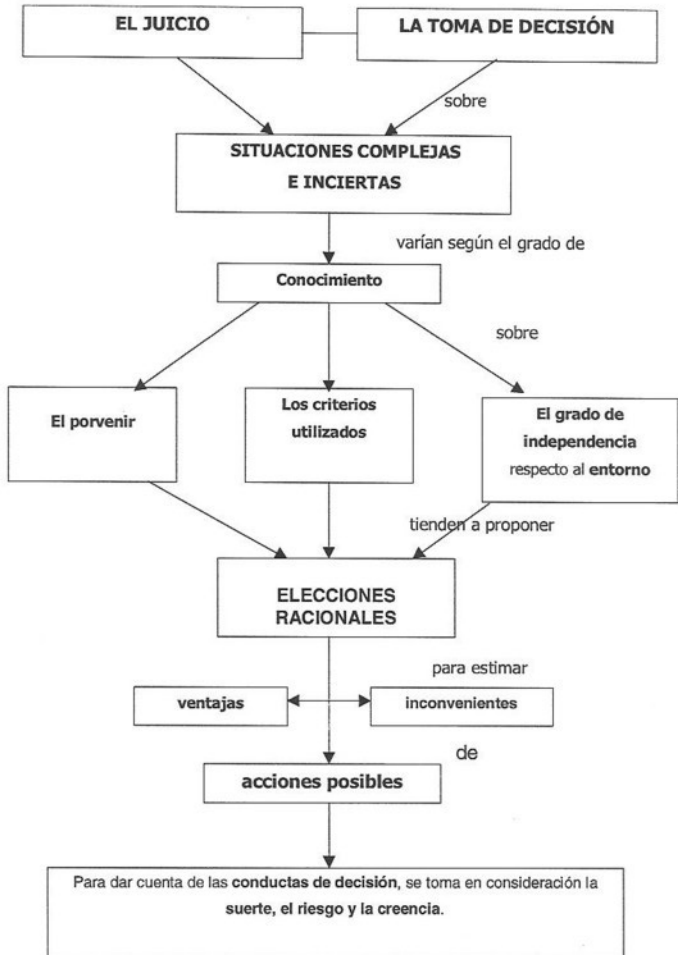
EL JUICIO

LA TOMA DE DECISIÓN

sobre

SITUACIONES COMPLEJAS E INCIERTAS

varían según el grado de

Conocimiento

sobre

El porvenir

Los criterios utilizados

El grado de independencia respecto al entorno

tienden a proponer

ELECCIONES RACIONALES

para estimar

ventajas

inconvenientes

de

acciones posibles

Para dar cuenta de las conductas de decisión, se toma en consideración la suerte, el riesgo y la creencia.